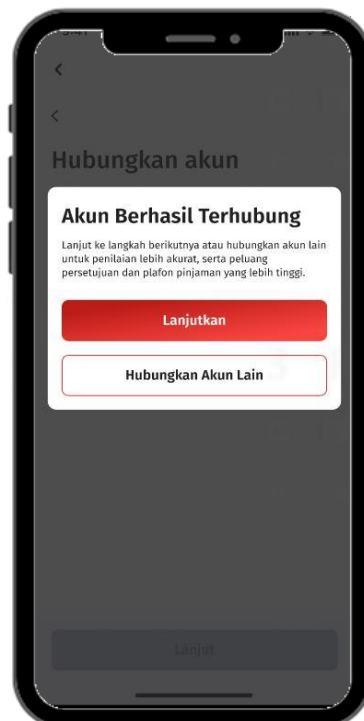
Hubungkan akun

Akun Berhasil Terhubung

Lanjut ke langkah berikutnya atau hubungkan akun lain untuk penilaian lebih akurat, serta peluang persetujuan dan plafon pinjaman yang lebih tinggi.

Lanjutkan

Hubungkan Akun Lain

Lanjut